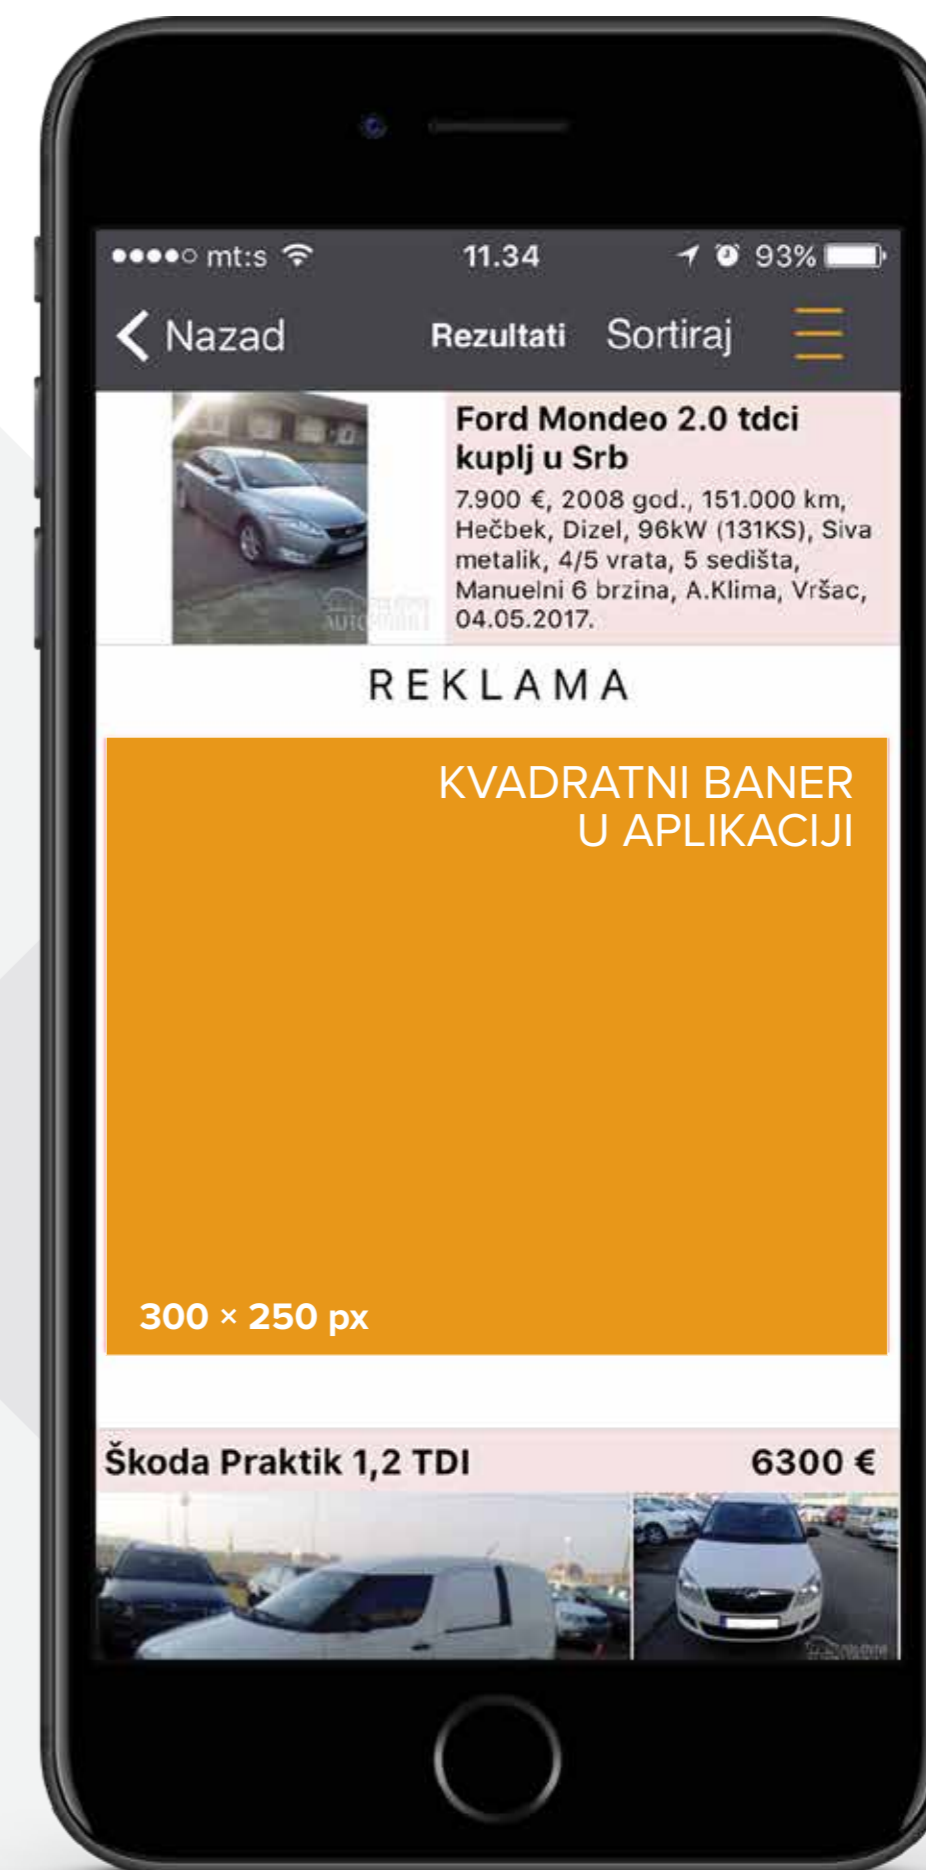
●●●●○ mt:s 11.34 93%

Nazad Rezultati Sortiraj

Ford Mondeo 2.0 tdci kuplj u Srb

7.900 €, 2008 god., 151.000 km, Hečbek, Dizel, 96kW (131KS), Siva metalik, 4/5 vrata, 5 sedišta, Manuelni 6 brzina, A.Klima, Vršac, 04.05.2017.

REKLAMA

KVADRATNI BANER U APLIKACIJI

300 × 250 px

Škoda Praktik 1,2 TDI 6300 €